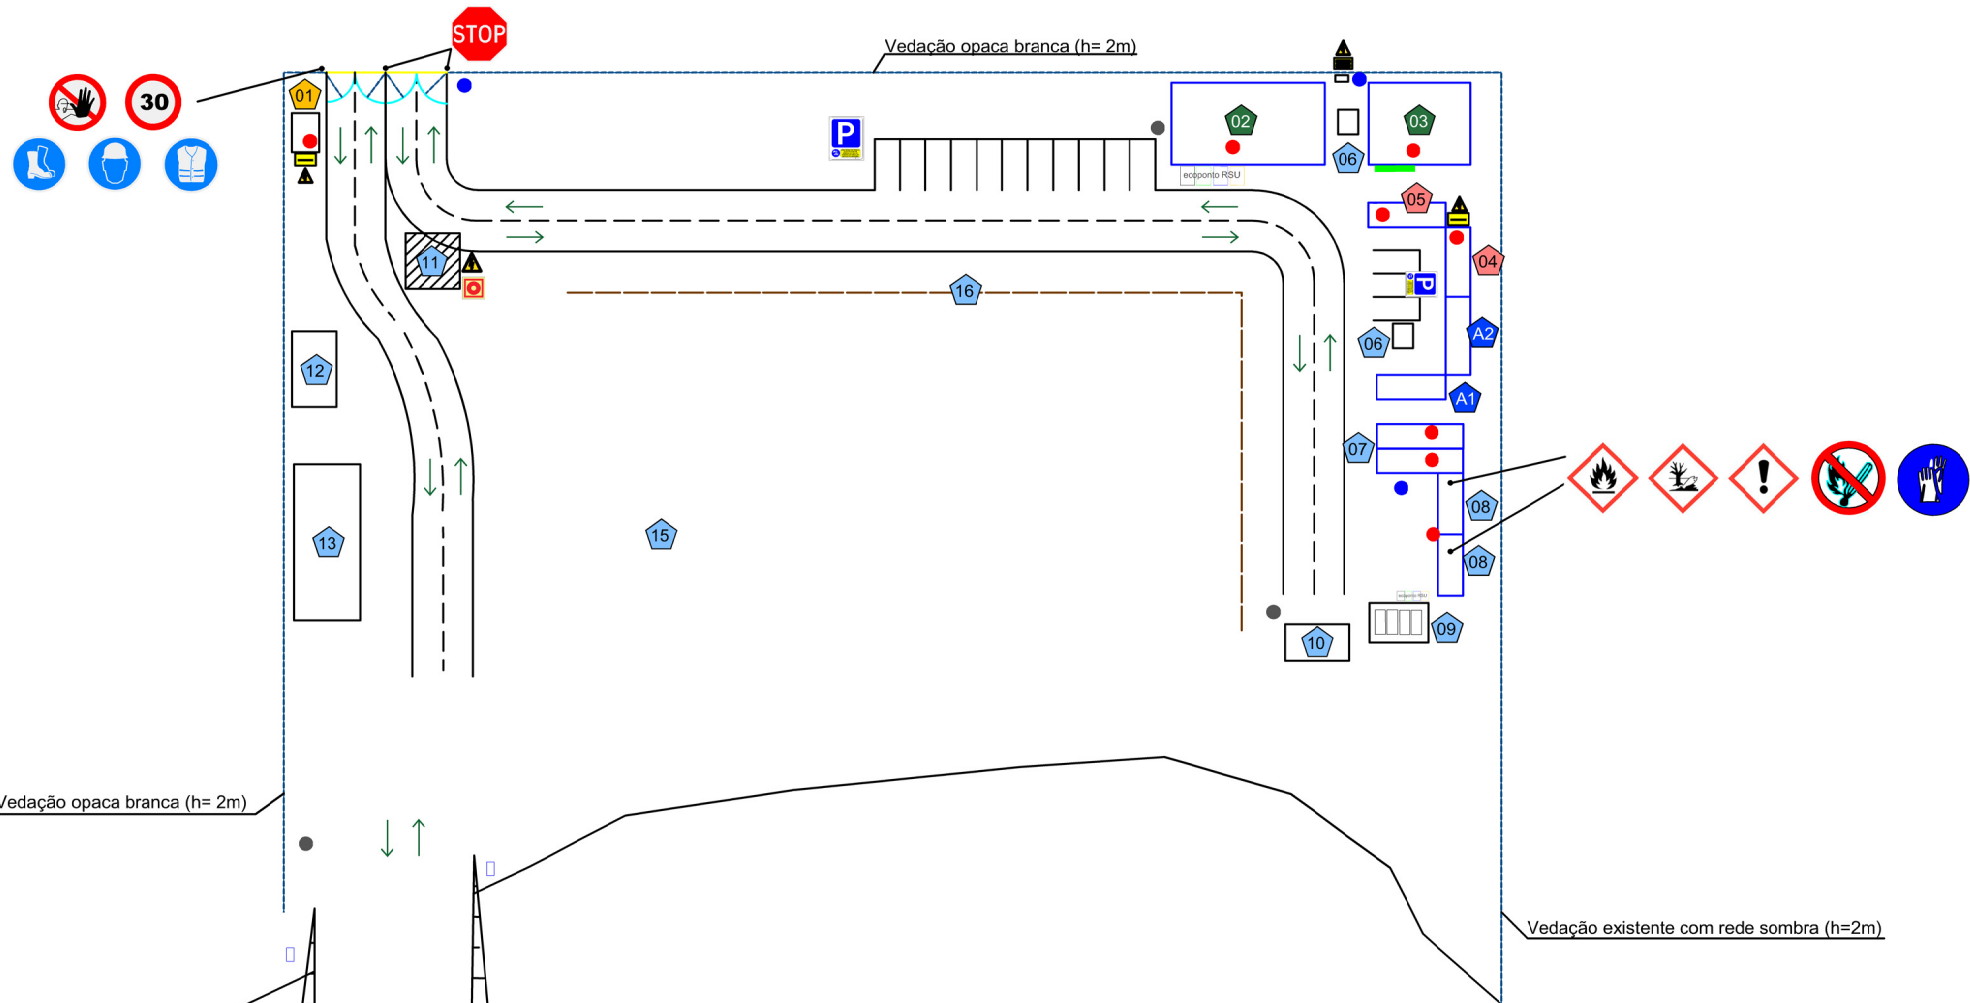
STOP

30

Vedação opaca branca (h= 2m)

01

P

02

03

06

ecoponto RSU

05

04

11

16

06

A2

A1

12

07

08

08

13

15

09

10

ecoponto RSU

Vedação opaca branca (h= 2m)

Vedação existente com rede sombra (h=2m)